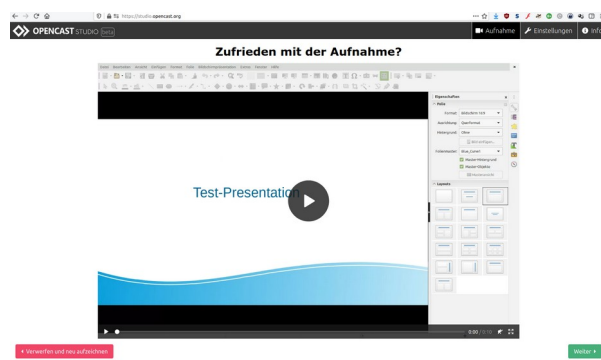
https://studio.opencast.org

OPENCAST STUDIO beta

Aufnahme

Einstellungen

Info

Zufrieden mit der Aufnahme?

Datei Bearbeiten Ansicht Einfügen Format Folie Bildschirmpräsentation Extras Fenster Hilfe

Eigenschaften

Folie

Format: Bildschirm 16:9

Ausrichtung: Querformat

Hintergrund: Ohne

Bild einfügen...

Folienmaster: blue_curve1

Master-Hintergrund

Master-Objekte

Masteransicht

Layouts

Test-Presentation

0:00 / 0:10

Verwerfen und neu aufzeichnen

Weiter